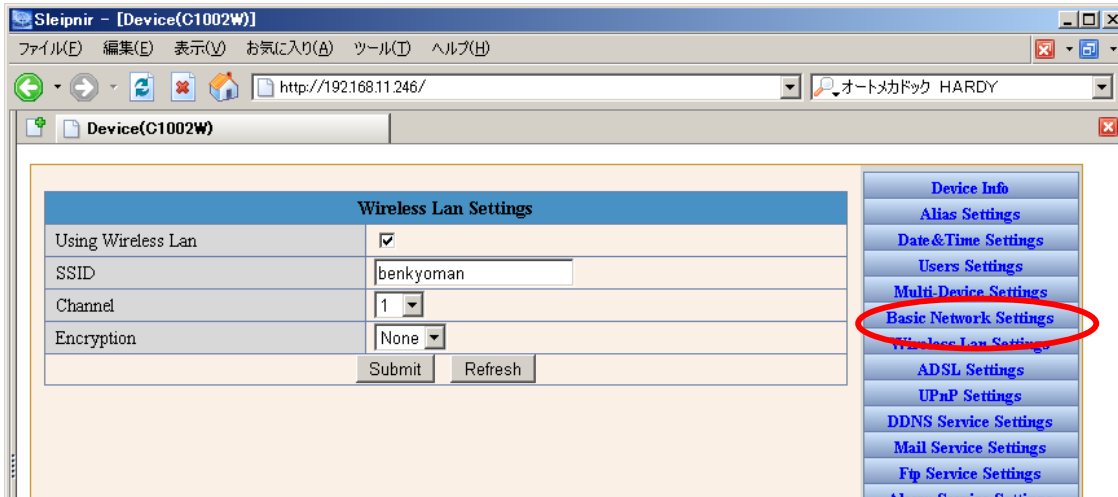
Sleipnir - [Device(C1002W)]

ファイル(F) 編集(E) 表示(V) お気に入り(A) ツール(T) ヘルプ(H)

http://192.168.11.246/

オートメカドック HARDY

Device(C1002W)

| Wireless Lan Settings | |
|---|---|
| Using Wireless Lan | ☑ |
| SSID | benkyoman |
| Channel | 1 |
| Encryption | None |

Submit Refresh

Device Info
Alias Settings
Date&Time Settings
Users Settings
Multi-Device Settings
Basic Network Settings
Wireless Lan Settings
ADSL Settings
UPnP Settings
DDNS Service Settings
Mail Service Settings
Ftp Service Settings
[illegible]